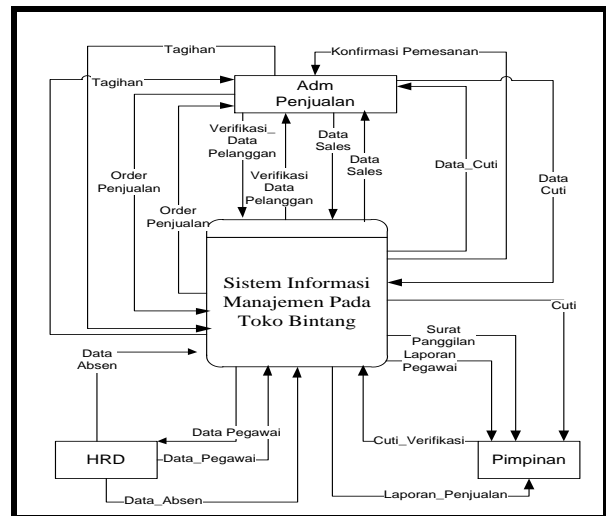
Tagihan
Konfirmasi Pemesanan
Tagihan
Adm Penjualan
Verifikasi_ Data Pelanggan
Data Sales
Verifikasi Data Pelanggan
Data Sales
Order Penjualan
Data_Cuti
Data Cuti
Order Penjualan
Sistem Informasi Manajemen Pada Toko Bintang
Cuti
Surat Panggilan
Laporan Pegawai
Data Absen
Data Pegawai
HRD
Data_Pegawai
Cuti_Verifikasi
Pimpinan
Data_Absen
Laporan_Penjualan